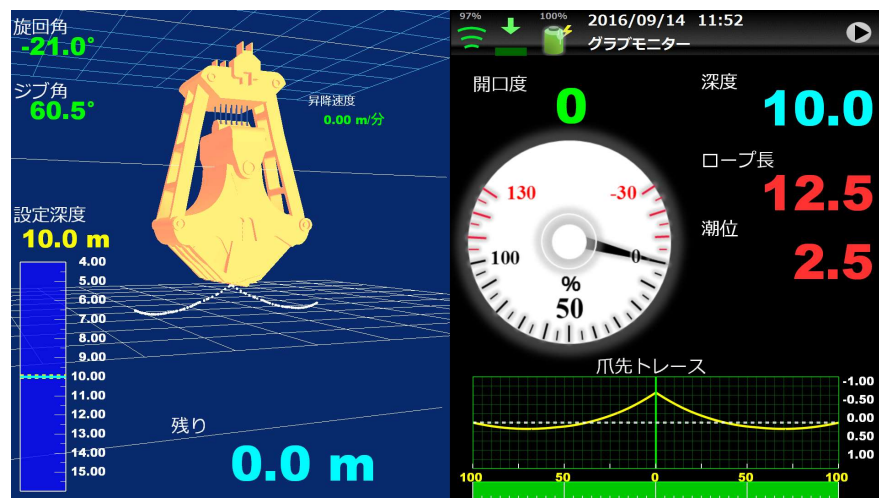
旋回角
-21.0°
ジブ角
60.5°

昇降速度
0.00 m/分

設定深度
10.0 m

4.00
5.00
6.00
7.00
8.00
9.00
10.00
11.00
12.00
13.00
14.00
15.00

残り
0.0 m

97%
100%
2016/09/14 11:52
グラブモニター

開口度
0

130
-30
100
0
%
50

深度
10.0
ロープ長
12.5
潮位
2.5

爪先トレース
-1.00
-0.50
0.00
0.50
1.00
100
50
0
50
100